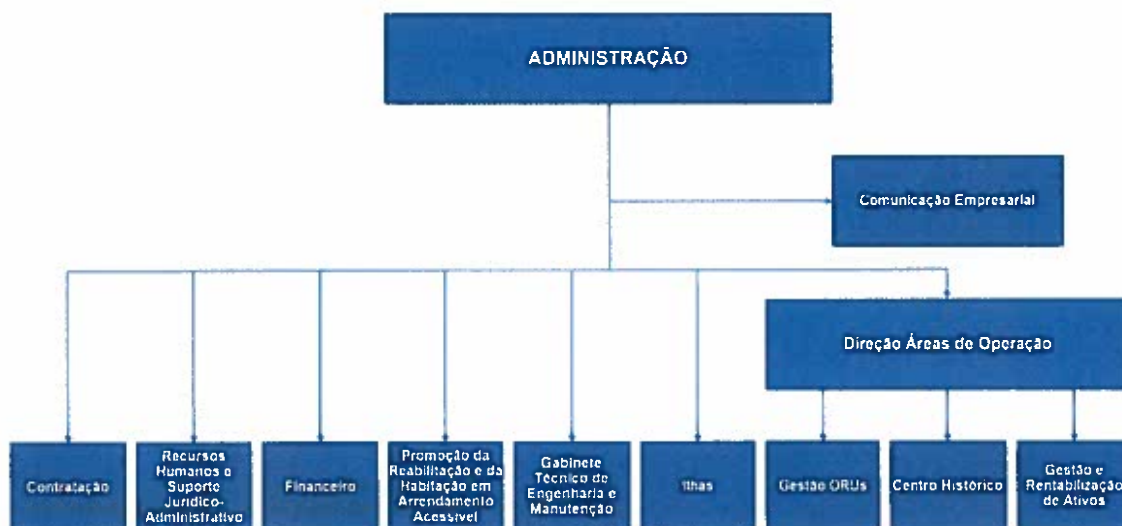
ADMINISTRAÇÃO

Comunicação Empresarial

Direção Áreas de Operação

Contratação

Recursos Humanos e Suporte Jurídico-Administrativo

Financeiro

Promoção da Reabilitação e da Habitação em Arrendamento Acessível

Gabinete Técnico de Engenharia e Manutenção

Ilhas

Gestão ORUs

Centro Histórico

Gestão e Rentabilização de Ativos